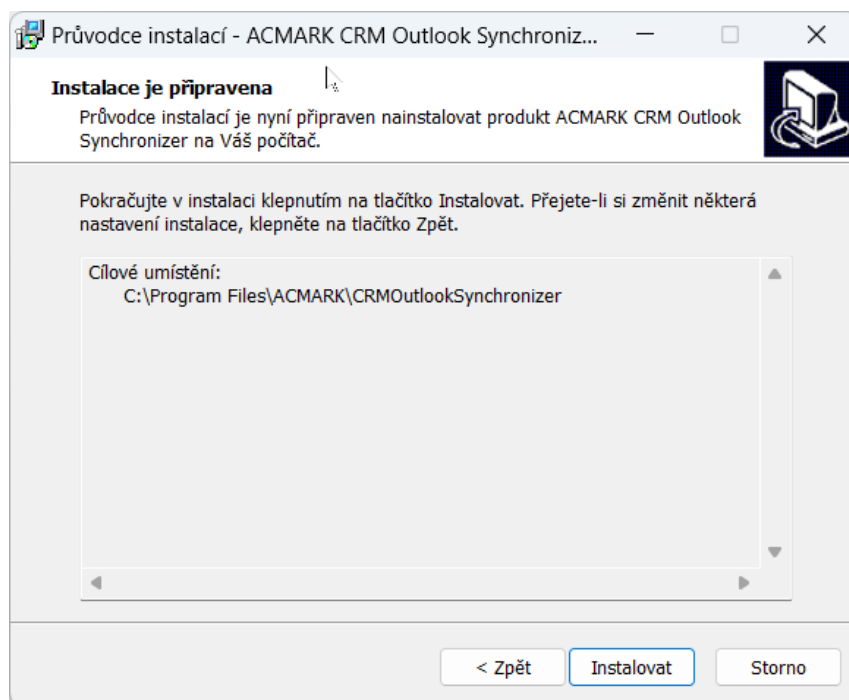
Průvodce instalací - ACMARK CRM Outlook Synchroniz...

Instalace je připravena
Průvodce instalací je nyní připraven nainstalovat produkt ACMARK CRM Outlook Synchronizer na Váš počítač.

Pokračujte v instalaci klepnutím na tlačítko Instalovat. Přejete-li si změnit některá nastavení instalace, klepněte na tlačítko Zpět.

Cílové umístění:
C:\Program Files\ACMARK\CRMOutlookSynchronizer

< Zpět
Instalovat
Storno